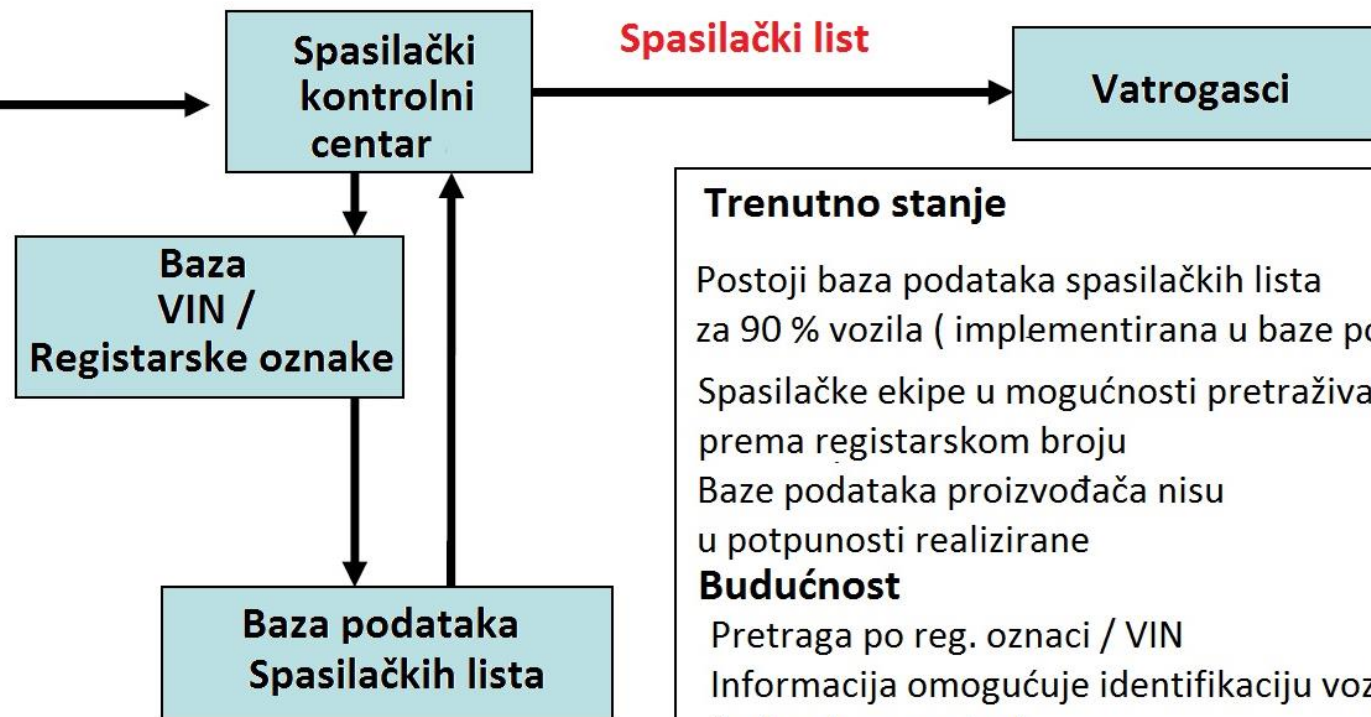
Spasilački kontrolni centar

Spasilački list

Vatrogasci

Baza VIN / Registarske oznake

Baza podataka Spasilačkih lista

Trenutno stanje

Postoji baza podataka spasilačkih lista za 90 % vozila ( implementirana u baze po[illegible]

Spasilačke ekipe u mogućnosti pretraživa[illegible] prema registarskom broju

Baze podataka proizvođača nisu u potpunosti realizirane

Budućnost

Pretraga po reg. oznaci / VIN

Informacija omogućuje identifikaciju voz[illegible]